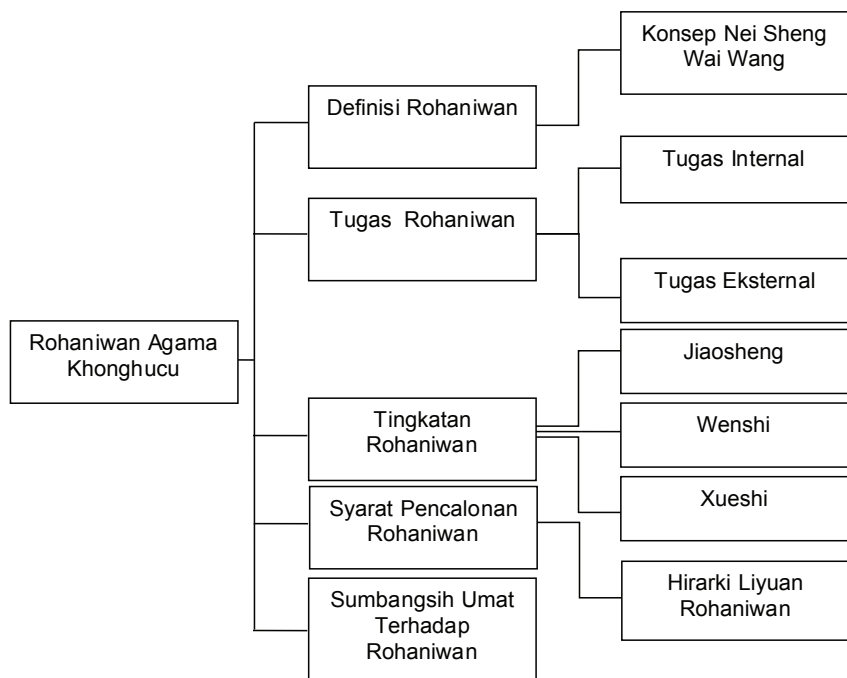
Rohaniwan Agama Khonghucu

Definisi Rohaniwan

Konsep Nei Sheng Wai Wang

Tugas Rohaniwan

Tugas Internal

Tugas Eksternal

Tingkatan Rohaniwan

Jiaosheng

Wenshi

Xueshi

Syarat Pencalonan Rohaniwan

Hirarki Liyuan Rohaniwan

Sumbangsih Umat Terhadap Rohaniwan